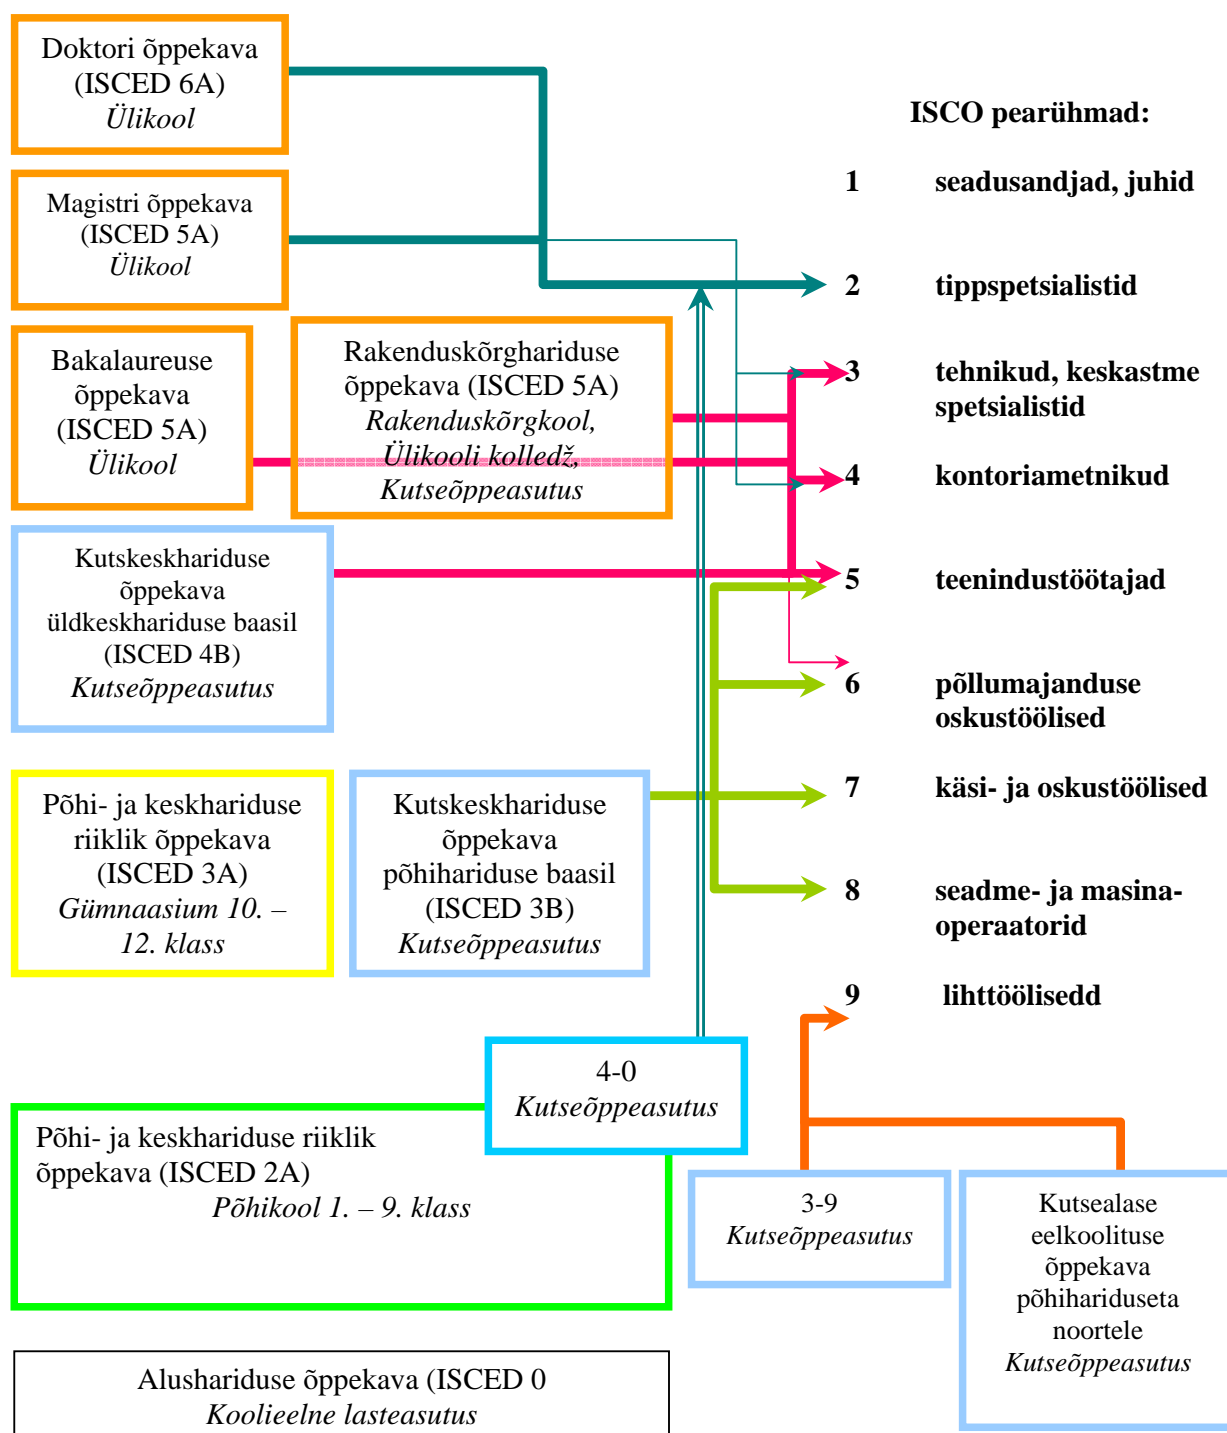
Doktori õppekava (ISCED 6A) Ülikool

Magistri õppekava (ISCED 5A) Ülikool

Bakalaureuse õppekava (ISCED 5A) Ülikool

Rakenduskõrghariduse õppekava (ISCED 5A) Rakenduskõrgkool, Ülikooli kolledž, Kutseõppeasutus

Kutseskhariduse õppekava üldkeskhariduse baasil (ISCED 4B) Kutseõppeasutus

Põhi- ja keskhariduse riiklik õppekava (ISCED 3A) Gümnaasium 10. – 12. klass

Kutseskhariduse õppekava põhihariduse baasil (ISCED 3B) Kutseõppeasutus

4-0 Kutseõppeasutus

Põhi- ja keskhariduse riiklik õppekava (ISCED 2A) Põhikool 1. – 9. klass

3-9 Kutseõppeasutus

Kutsealase eelkoolituse õppekava põhihariduseta noortele Kutseõppeasutus

Alushariduse õppekava (ISCED 0 Koolieelne lasteasutus

ISCO pearühmad:

1 seadusandjad, juhid

2 tippspetsialistid

3 tehnikud, keskastme spetsialistid

4 kontoriametnikud

5 teenindustöötajad

6 põllumajanduse oskustöölised

7 käsi- ja oskustöölised

8 seadme- ja masina-operaatorid

9 lihttöölisedd